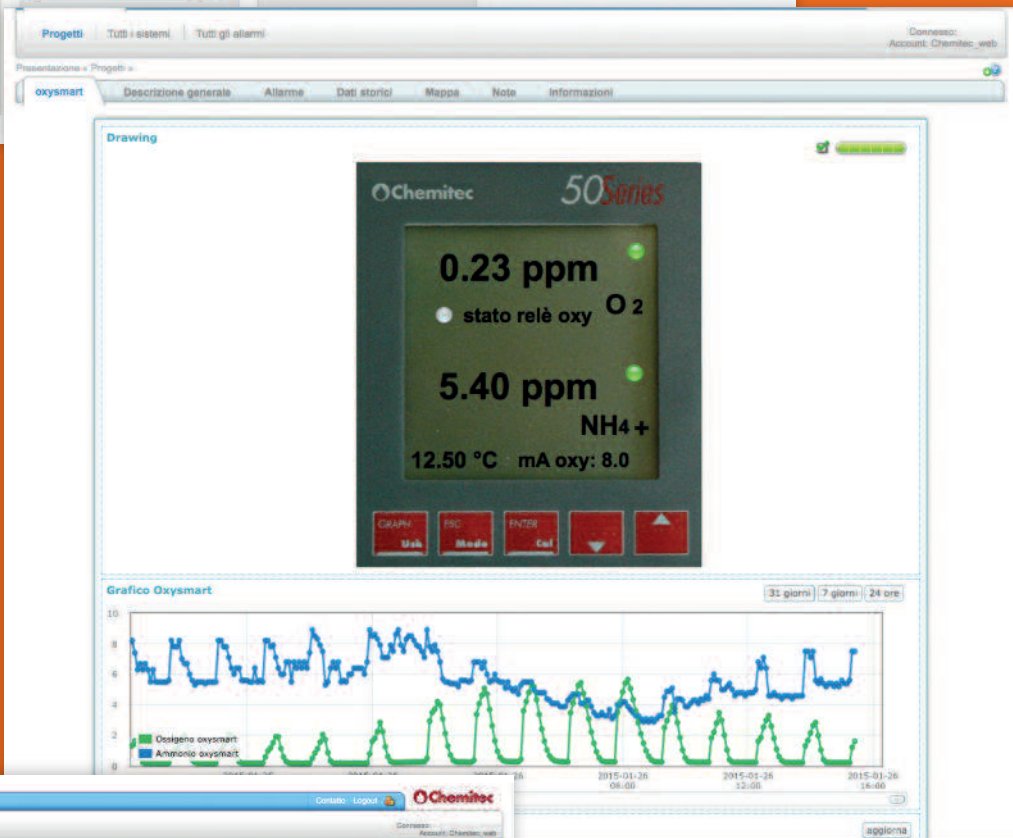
Progetti | Tutti i sistemi | Tutti gli allarmi

Connesso:
Account: Chemitec_web

Presentazione » Progetti »

oxysmart | Descrizione generale | Allarme | Dati storici | Mappa | Note | Informazioni

Drawing

Chemitec 50Series

0.23 ppm
stato relè oxy $O_2$

5.40 ppm
$NH_4^+$

12.50 °C mA oxy: 8.0

GRAPH Usb | ESC Mode | ENTER Cal

Grafico Oxysmart

31 giorni | 7 giorni | 24 ore

10
8
6
4
2
0

Ossigeno oxysmart
Ammonio oxysmart

2015-01-25 | 2015-01-25 | 2015-01-26 | 2015-01-26 06:00 | 2015-01-26 12:00 | 2015-01-26 18:00

Contatto Logout Chemitec

Connesso:
Account: Chemitec_web

aggiorna